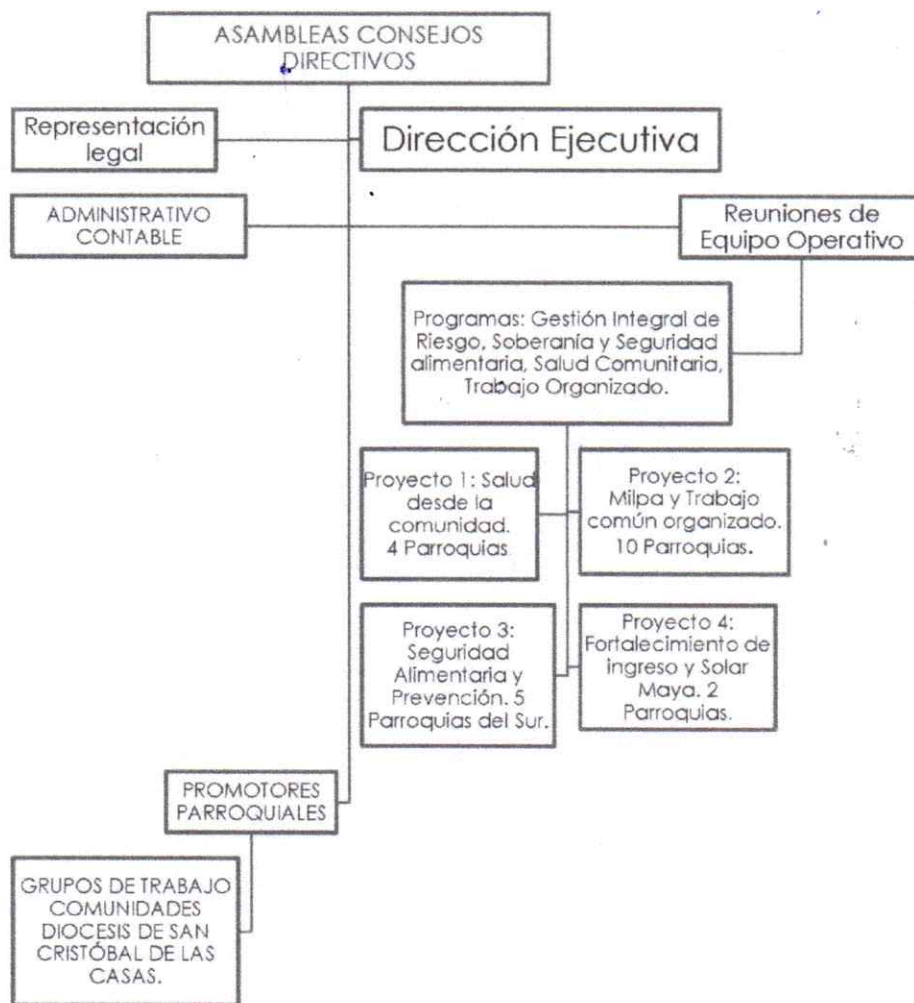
ASAMBLEAS CONSEJOS DIRECTIVOS

Representación legal

Dirección Ejecutiva

ADMINISTRATIVO CONTABLE

Reuniones de Equipo Operativo

Programas: Gestión Integral de Riesgo, Soberanía y Seguridad alimentaria, Salud Comunitaria, Trabajo Organizado.

Proyecto 1: Salud desde la comunidad. 4 Parroquias

Proyecto 2: Milpa y Trabajo común organizado. 10 Parroquias.

Proyecto 3: Seguridad Alimentaria y Prevención. 5 Parroquias del Sur.

Proyecto 4: Fortalecimiento de ingreso y Solar Maya. 2 Parroquias.

PROMOTORES PARROQUIALES

GRUPOS DE TRABAJO COMUNIDADES DIOCESIS DE SAN CRISTÓBAL DE LAS CASAS.